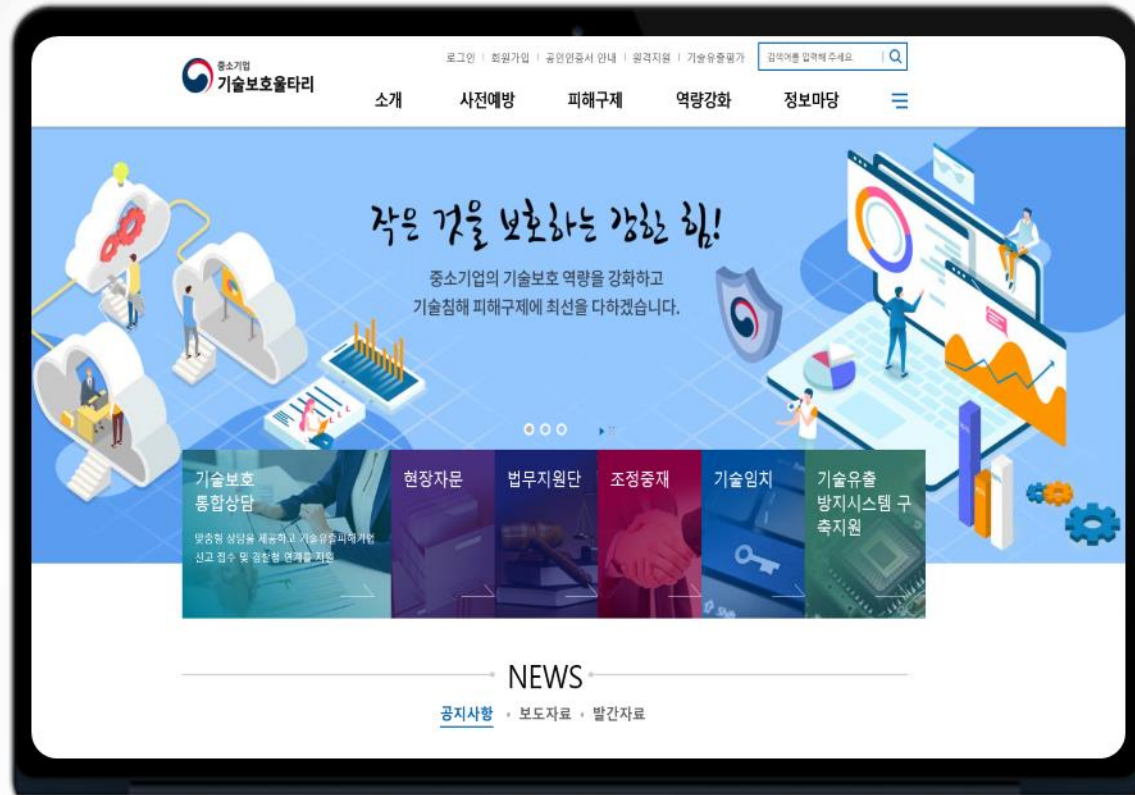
중소기업
기술보호울타리

로그인 | 회원가입 | 공인인증서 안내 | 원격지원 | 기술유출평가

검색어를 입력해 주세요

소개 사전예방 피해구제 역량강화 정보마당

작은 것을 보호하는 강한 힘!

중소기업의 기술보호 역량을 강화하고
기술침해 피해구제에 최선을 다하겠습니다.

기술보호 통합상담

맞춤형 상담을 제공하고 기술유출피해기업 신고 접수 및 검찰청 연계를 지원

현장자문

법무지원단

조정중재

기술임치

기술유출 방지시스템 구축지원

NEWS

공지사항 · 보도자료 · 발간자료